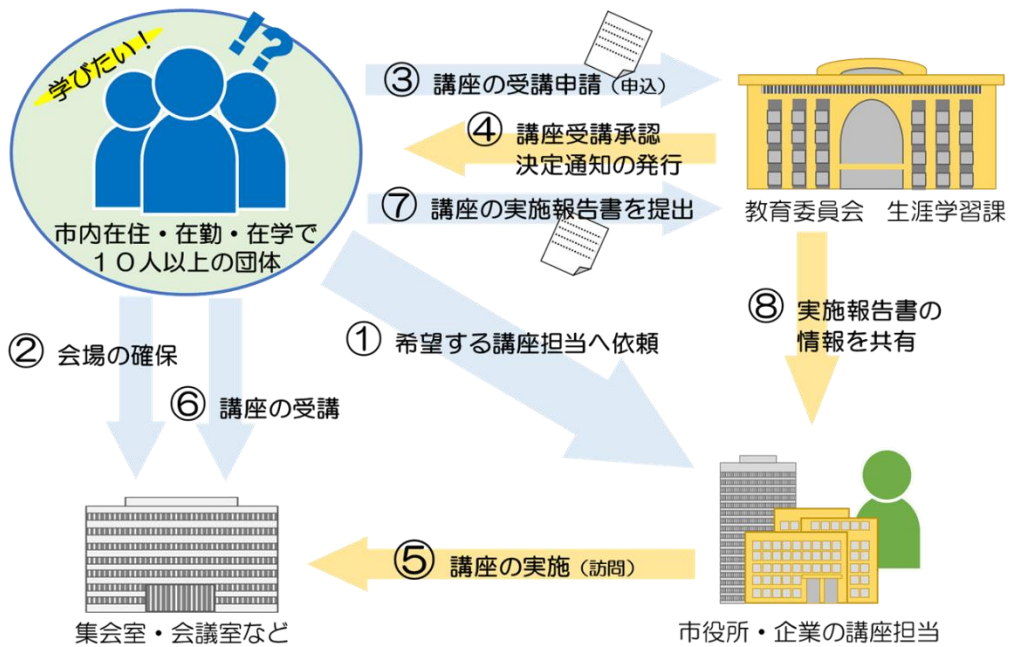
学びたい！

!?

市内在住・在勤・在学で
１０人以上の団体

③ 講座の受講申請（申込）

④ 講座受講承認
決定通知の発行

⑦ 講座の実施報告書を提出

教育委員会　生涯学習課

⑧ 実施報告書の
情報を共有

② 会場の確保

⑥ 講座の受講

① 希望する講座担当へ依頼

⑤ 講座の実施（訪問）

集会室・会議室など

市役所・企業の講座担当